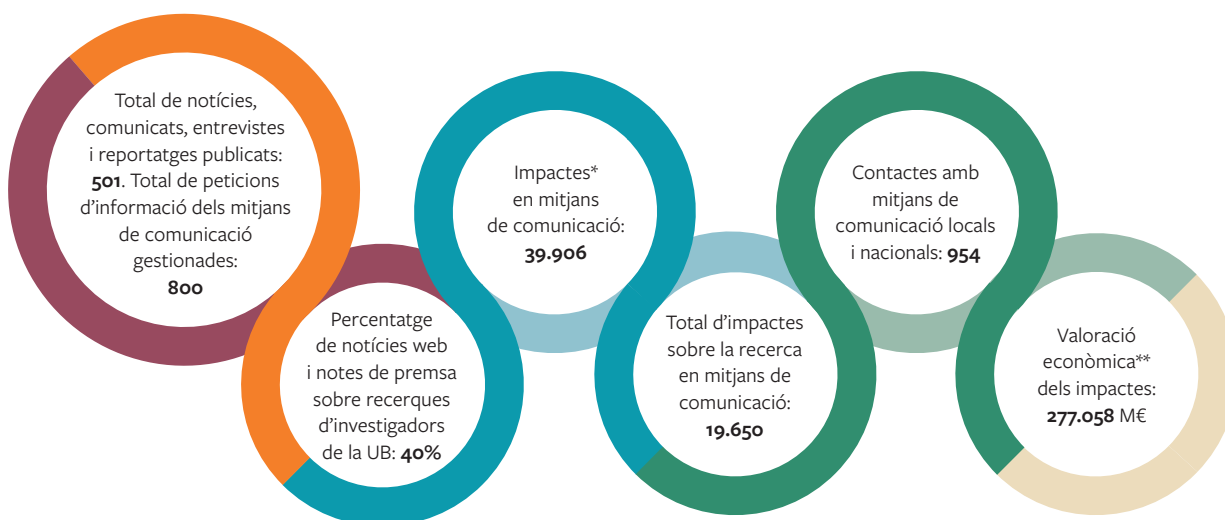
Total de notícies, comunicats, entrevistes i reportatges publicats: **501**. Total de peticions d'informació dels mitjans de comunicació gestionades: **800**

Percentatge de notícies web i notes de premsa sobre recerques d'investigadors de la UB: **40%**

Impactes* en mitjans de comunicació: **39.906**

Total d'impactes sobre la recerca en mitjans de comunicació: **19.650**

Contactes amb mitjans de comunicació locals i nacionals: **954**

Valoració econòmica** dels impactes: **277.058** M€